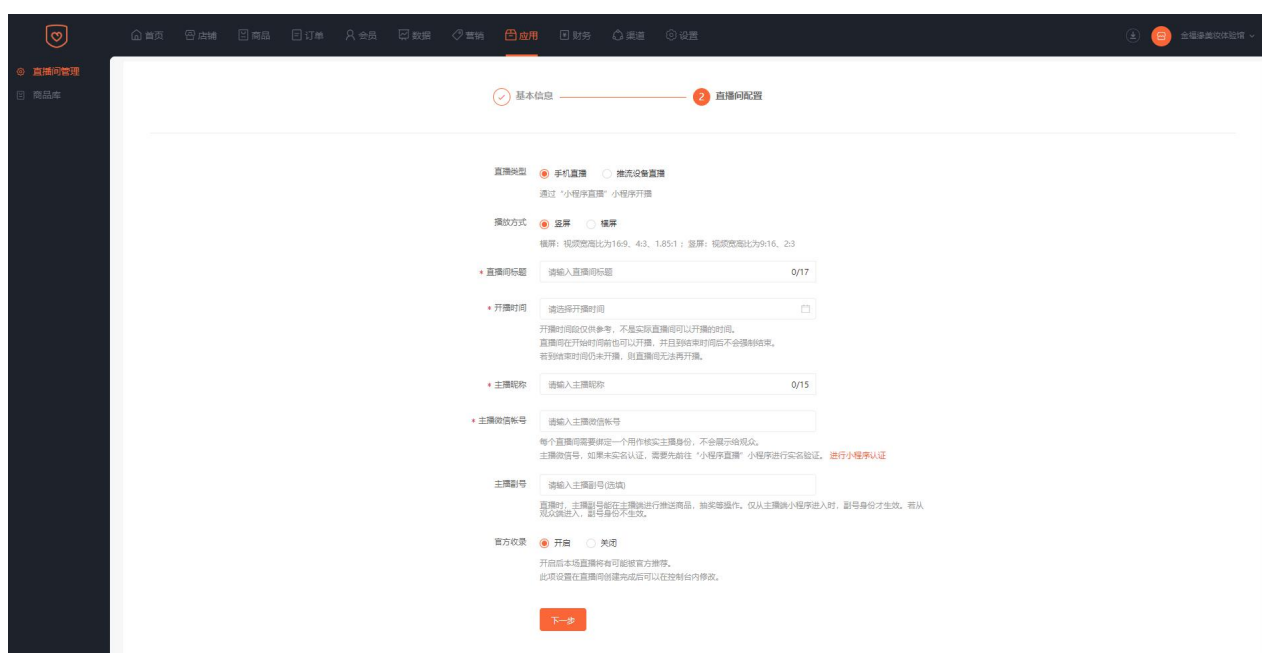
首页 店铺 商品 订单 会员 数据 营销 应用 财务 渠道 设置

金楹体验店 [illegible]

直播间管理
商品库

基本信息 2 直播间配置

直播类型 手机直播 推流设备直播
通过"小程序直播"小程序开播

播放方式 竖屏 横屏
横屏：视频宽高比为16:9、4:3、1.85:1；竖屏：视频宽高比为9:16、2:3

* 直播间标题 请输入直播间标题 0/17

* 开播时间 请选择开播时间
开播时间段仅供参考，不是实际直播间可以开播的时间。
直播间在开始时间前也可以开播，并且到结束时间后不会强制结束。
若到结束时间仍未开播，则直播间无法再开播。

* 主播昵称 请输入主播昵称 0/15

* 主播微信帐号 请输入主播微信帐号
每个直播间需要绑定一个用作核实主播身份，不会展示给观众。
主播微信号，如果未实名认证，需要先前往"小程序直播"小程序进行实名验证。进行小程序认证

主播副号 请输入主播副号(选填)
直播时，主播副号能在主播端进行推送商品、抽奖等操作。仅从主播端小程序进入时，副号身份才生效。若从观众端进入，副号身份不生效。

官方收录 开启 关闭
开启后本场直播将有可能被官方推荐。
此项设置在直播间创建完成后可以在控制台内修改。

下一步